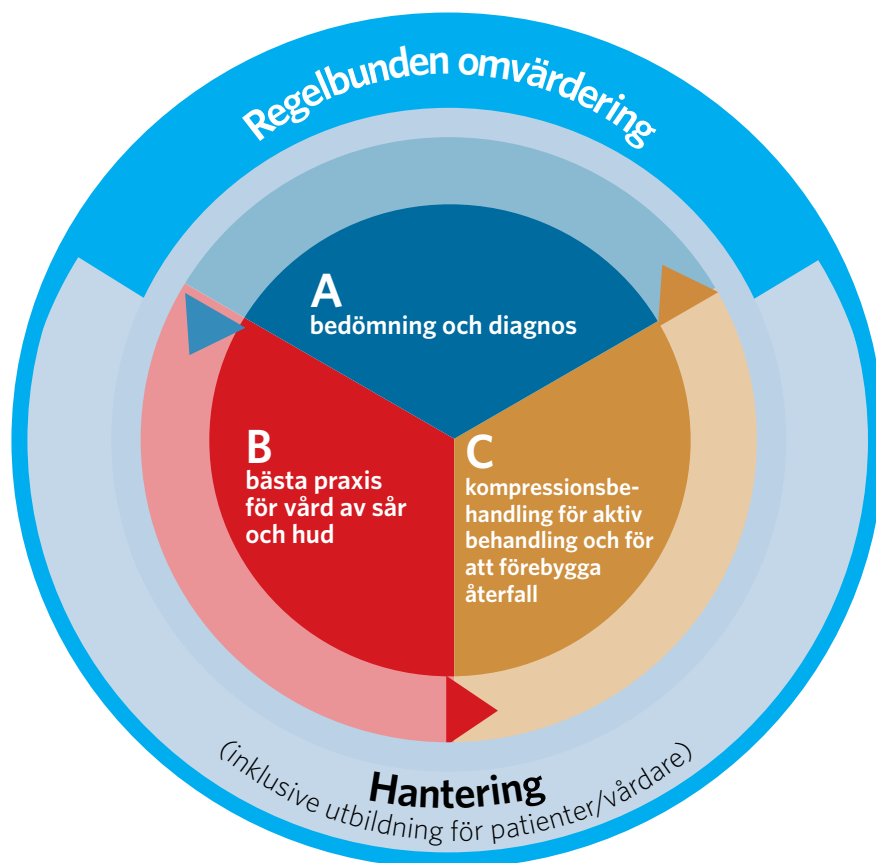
Regelbunden omvärdering

A
bedömning och diagnos

B
bästa praxis för vård av sår och hud

C
kompressionsbehandling för aktiv behandling och för att förebygga återfall

Hantering
(inklusive utbildning för patienter/vårdare)